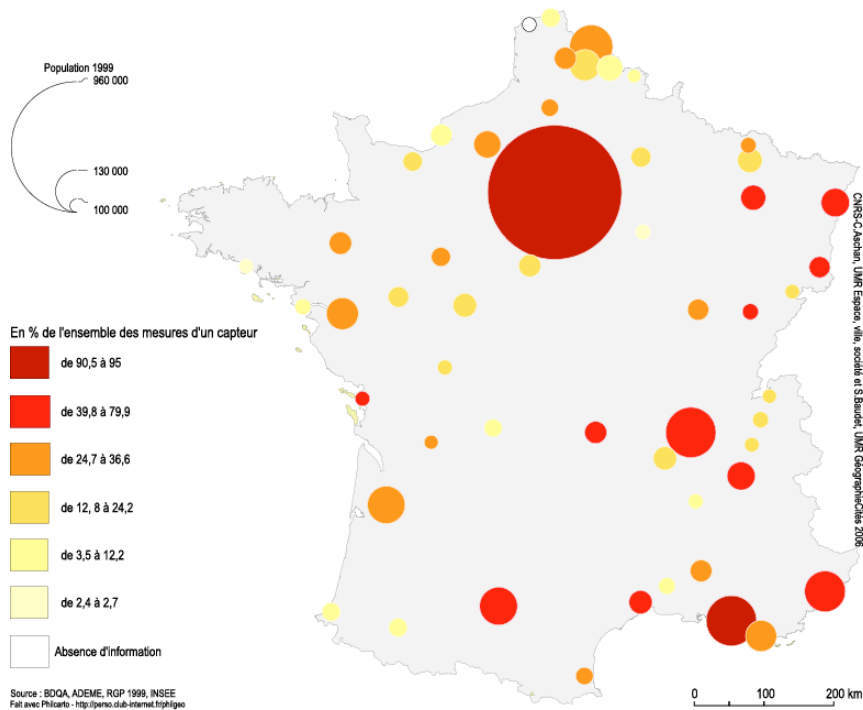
Population 1999

960 000

130 000

100 000

En % de l'ensemble des mesures d'un capteur

de 90,5 à 95

de 39,8 à 79,9

de 24,7 à 36,6

de 12, 8 à 24,2

de 3,5 à 12,2

de 2,4 à 2,7

Absence d'information

CNRS-C.Aschan, UMR Espace, ville, société et S.Baudet, UMR GéographieCités 2006

Source : BDQA, ADEME, RGP 1999, INSEE
Fait avec Philcarto - http://perso.club-internet.fr/philgeo

0 100 200 km